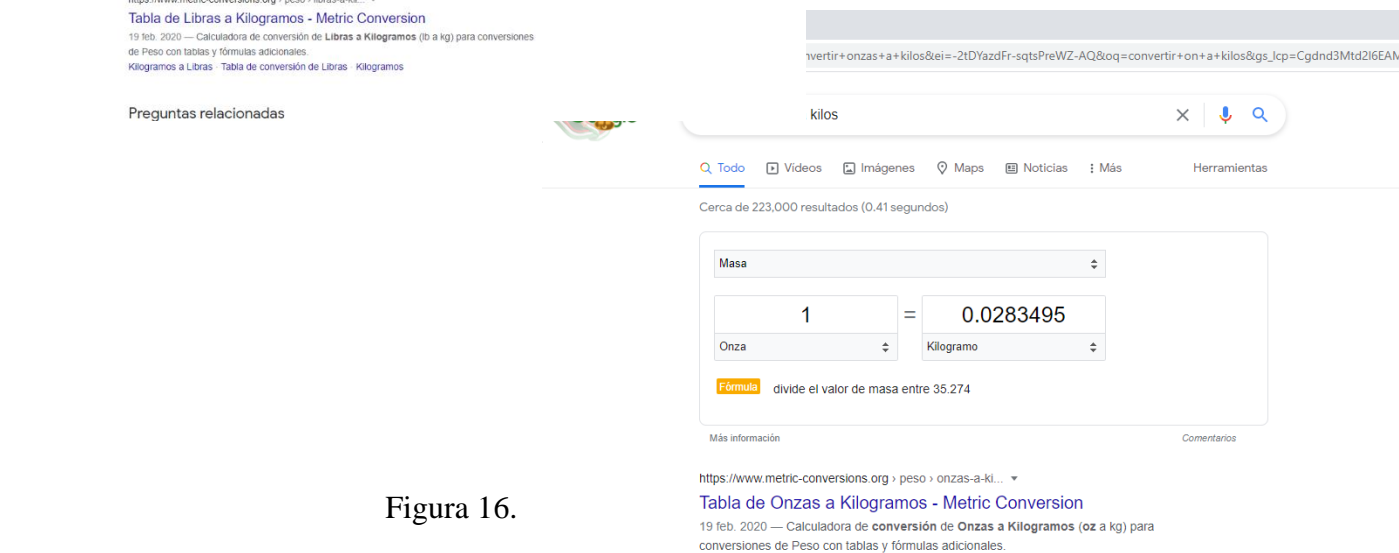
https://www.metric-conversions.org › peso › libras-a-ki... ▾
Tabla de Libras a Kilogramos - Metric Conversion
19 feb. 2020 — Calculadora de conversión de **Libras a Kilogramos** (lb a kg) para conversiones de Peso con tablas y fórmulas adicionales.
Kilogramos a Libras · Tabla de conversión de Libras · Kilogramos

Preguntas relacionadas

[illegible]nvertir+onzas+a+kilos&ei=-2tDYazdFr-sqtsPreWZ-AQ&oq=convertir+on+a+kilos&gs_lcp=Cgdnd3Mtd2l6EAM

kilos

Todo Videos Imágenes Maps Noticias Más Herramientas

Cerca de 223,000 resultados (0.41 segundos)

Masa

1 = 0.0283495

Onza Kilogramo

Fórmula divide el valor de masa entre 35.274

Más información Comentarios

https://www.metric-conversions.org › peso › onzas-a-ki... ▾
Tabla de Onzas a Kilogramos - Metric Conversion
19 feb. 2020 — Calculadora de **conversión** de **Onzas a Kilogramos** (**oz** a kg) para conversiones de Peso con tablas y fórmulas adicionales.

Figura 16.